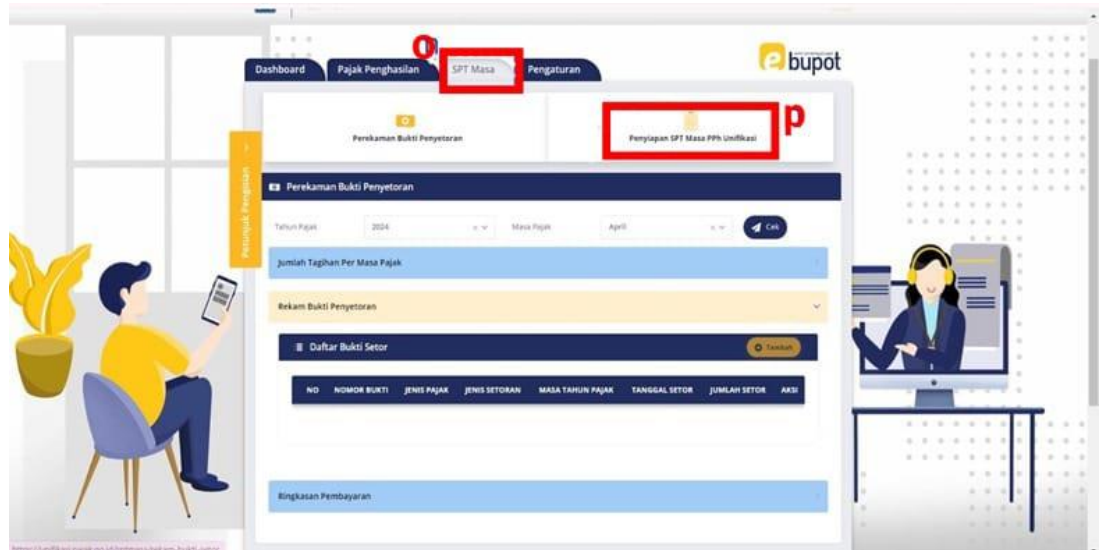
o

Dashboard Pajak Penghasilan SPT Masa Pengaturan

e bupot

Perekaman Bukti Penyetoran

Penyiapan SPT Masa PPh Unifikasi

p

Petunjuk Pengisian

Perekaman Bukti Penyetoran

Tahun Pajak 2024 Masa Pajak April Cek

Jumlah Tagihan Per Masa Pajak

Rekam Bukti Penyetoran

Daftar Bukti Setor Tambah

| NO | NOMOR BUKTI | JENIS PAJAK | JENIS SETORAN | MASA TAHUN PAJAK | TANGGAL SETOR | JUMLAH SETOR | AKSI |
|---|---|---|---|---|---|---|---|

Ringkasan Pembayaran